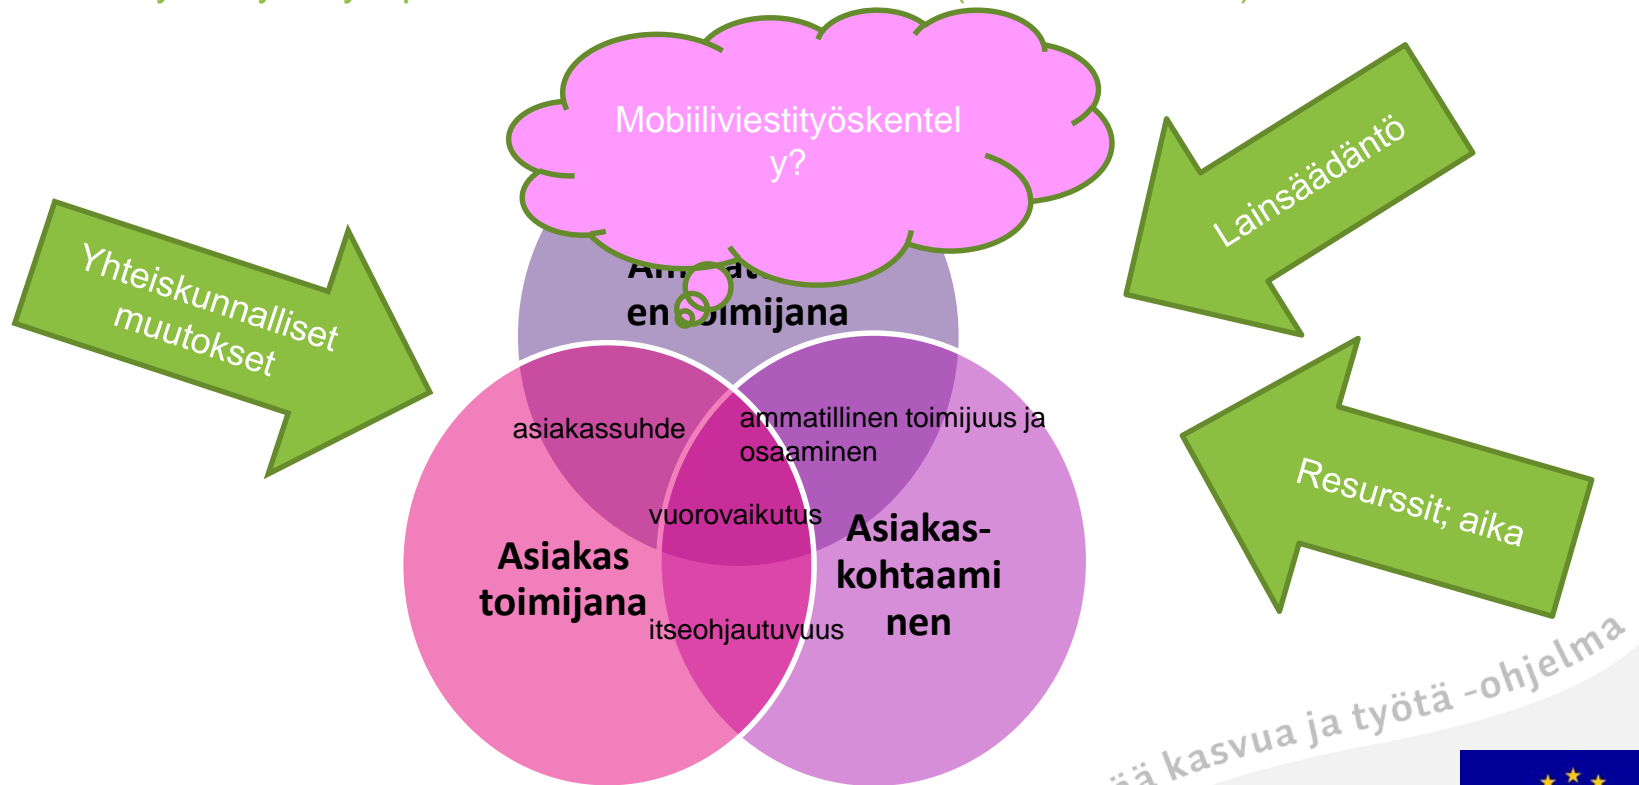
Mobiiliviestityöskentely?

Yhteiskunnalliset muutokset

Lainsäädäntö

Resurssit; aika

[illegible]
en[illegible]oimijana

asiakassuhde

ammatillinen toimijuus ja osaaminen

vuorovaikutus

Asiakas toimijana

Asiakas-kohtaaminen

itseohjautuvuus

ä kasvua ja työtä -ohjelma